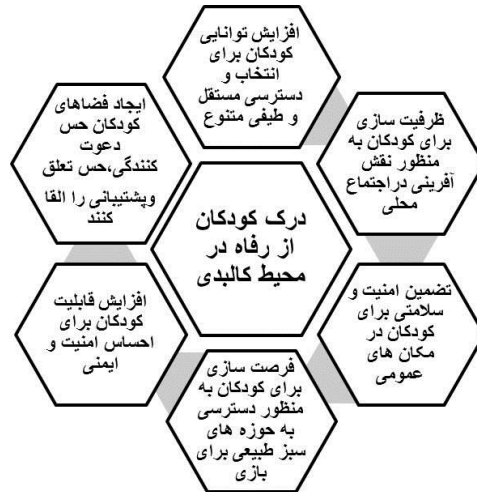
افزایش توانایی کودکان برای انتخاب و دسترسی مستقل و طیفی متنوع

ظرفیت سازی برای کودکان به منظور نقش آفرینی دراجتماع محلی

تضمین امنیت و سلامتی برای کودکان در مکان های عمومی

فرصت سازی برای کودکان به منظور دسترسی به حوزه های سبز طبیعی برای بازی

افزایش قابلیت کودکان برای احساس امنیت و ایمنی

ایجاد فضاهای کودکان حس دعوت کنندگی،حس تعلق وپشتیبانی را القا کنند

درک کودکان از رفاه در محیط کالبدی